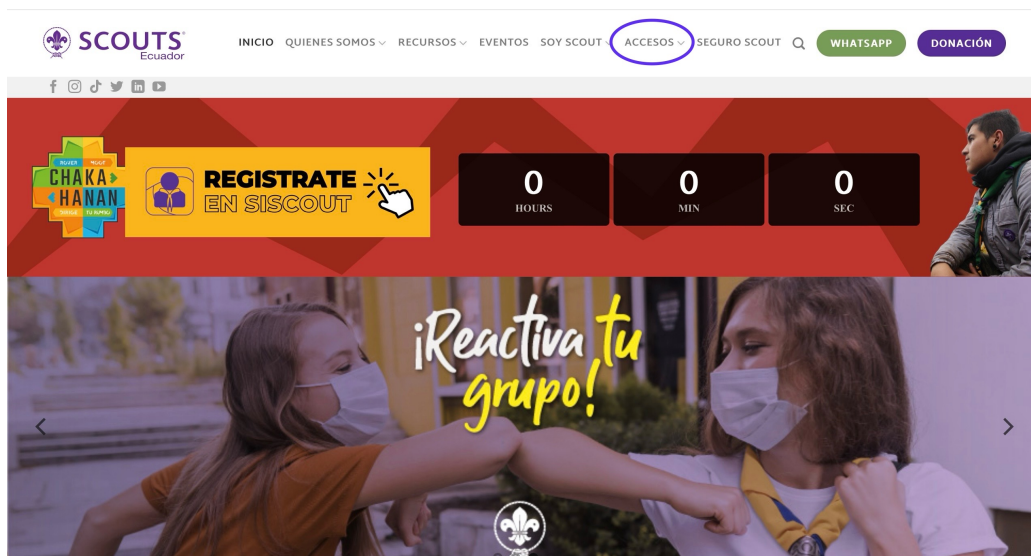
SCOUTS Ecuador

INICIO QUIENES SOMOS RECURSOS EVENTOS SOY SCOUT ACCESOS SEGURO SCOUT WHATSAPP DONACIÓN

ROVER MOOT
CHAKA HANAN
SIGUE TU RUMBO

REGISTRATE EN SISCOUT

0 HOURS
0 MIN
0 SEC

¡Reactiva tu grupo!